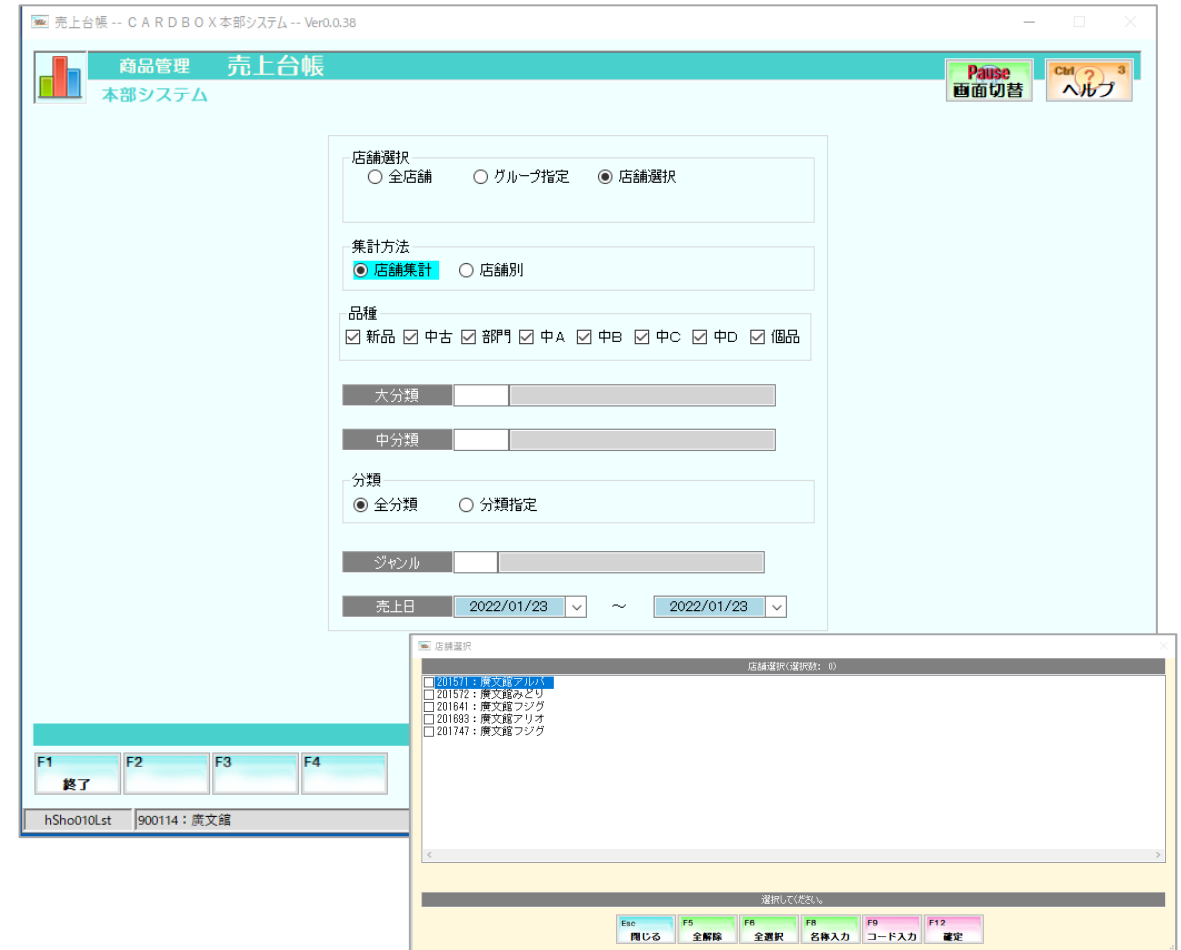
売上台帳 -- ＣＡＲＤＢＯＸ本部システム -- Ver0.0.38

商品管理 売上台帳
本部システム

Pause
画面切替

Ctrl 3
ヘルプ

店舗選択
全店舗 グループ指定 店舗選択

集計方法
店舗集計 店舗別

品種
新品 中古 部門 中A 中B 中C 中D 個品

大分類

中分類

分類
全分類 分類指定

ジャンル

売上日 2022/01/23 ～ 2022/01/23

F1 終了
F2
F3
F4

hSho010Lst
900114：廣文館

店舗選択

店舗選択(選択数: 0)

201571：廣文館アルパーク
201572：廣文館みどり
201641：廣文館フジグ
201693：廣文館アリオ
201747：廣文館フジグ

選択してください。

Esc 閉じる
F5 全解除
F6 全選択
F8 名称入力
F9 コード入力
F12 確定